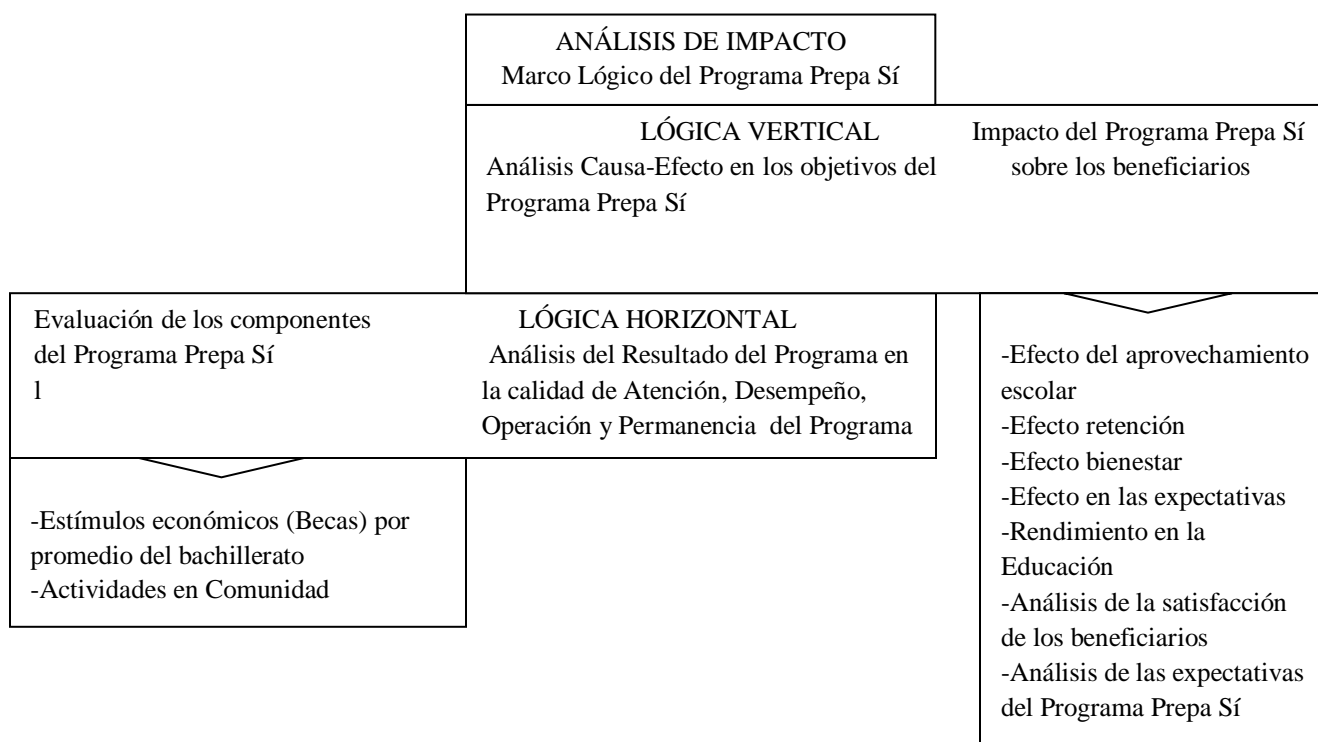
ANÁLISIS DE IMPACTO
Marco Lógico del Programa Prepa Sí

LÓGICA VERTICAL
Análisis Causa-Efecto en los objetivos del Programa Prepa Sí

Impacto del Programa Prepa Sí sobre los beneficiarios

Evaluación de los componentes del Programa Prepa Sí
l

LÓGICA HORIZONTAL
Análisis del Resultado del Programa en la calidad de Atención, Desempeño, Operación y Permanencia del Programa

-Efecto del aprovechamiento escolar
-Efecto retención
-Efecto bienestar
-Efecto en las expectativas
-Rendimiento en la Educación
-Análisis de la satisfacción de los beneficiarios
-Análisis de las expectativas del Programa Prepa Sí

-Estímulos económicos (Becas) por promedio del bachillerato
-Actividades en Comunidad